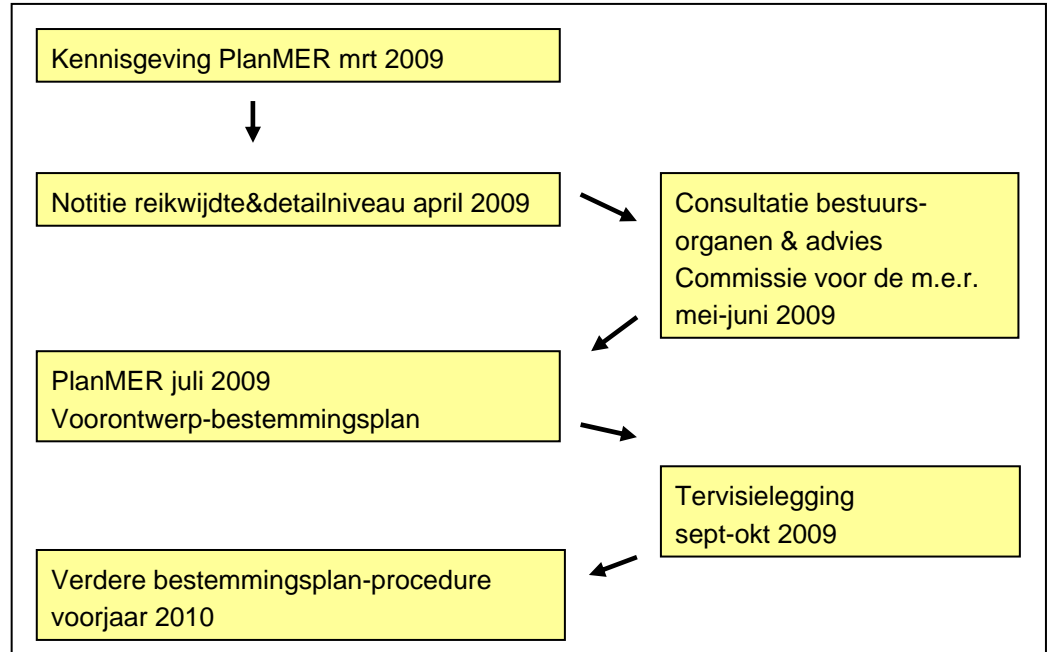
Kennisgeving PlanMER mrt 2009

Notitie reikwijdte&detailniveau april 2009

Consultatie bestuursorganen & advies Commissie voor de m.e.r. mei-juni 2009

PlanMER juli 2009
Voorontwerp-bestemmingsplan

Tervisielegging
sept-okt 2009

Verdere bestemmingsplan-procedure
voorjaar 2010